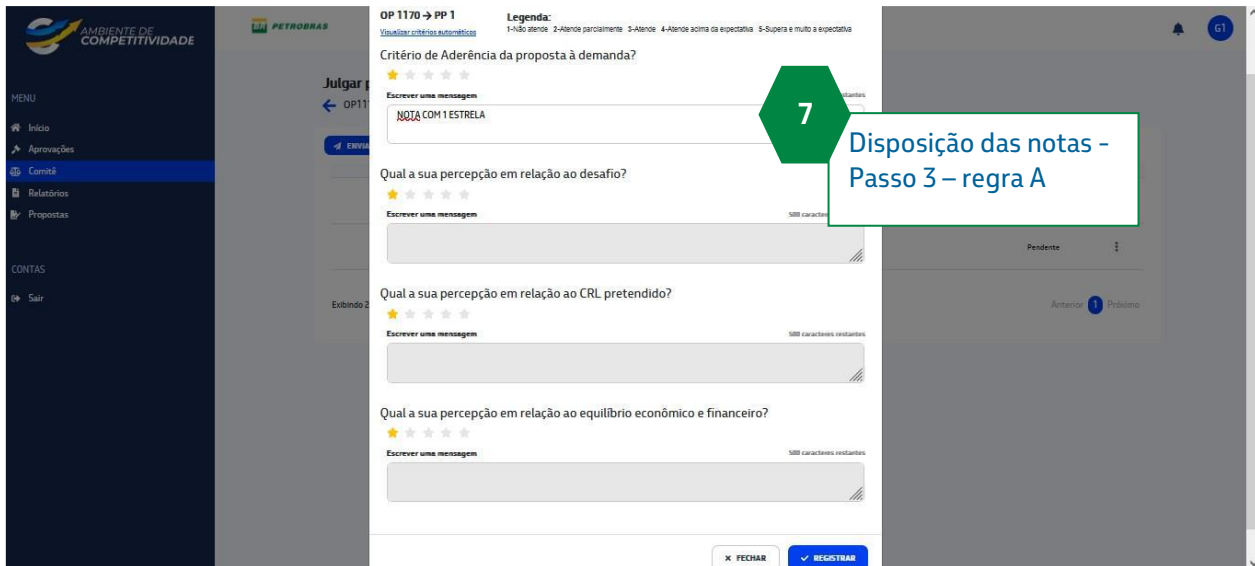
AMBIENTE DE COMPETITIVIDADE

PETROBRAS

MENU

Início

Aprovações

Comitê

Relatórios

Propostas

CONTAS

Sair

Julgar p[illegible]

OP11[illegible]

ENVIA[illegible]

Pendente

Exibindo 2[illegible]

Anterior 1 Próximo

G1

OP 1170 → PP 1

Visualizar critérios automáticos

Legenda:
1-Não atende 2-Atende parcialmente 3-Atende 4-Atende acima da expectativa 5-Supera e muito a expectativa

Critério de Aderência da proposta à demanda?

Escrever uma mensagem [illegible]stantes

NOTA COM 1 ESTRELA

7

Disposição das notas - Passo 3 – regra A

Qual a sua percepção em relação ao desafio?

Escrever uma mensagem 500 caracteres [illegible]

Qual a sua percepção em relação ao CRL pretendido?

Escrever uma mensagem 500 caracteres restantes

Qual a sua percepção em relação ao equilíbrio econômico e financeiro?

Escrever uma mensagem 500 caracteres restantes

× FECHAR

✓ REGISTRAR